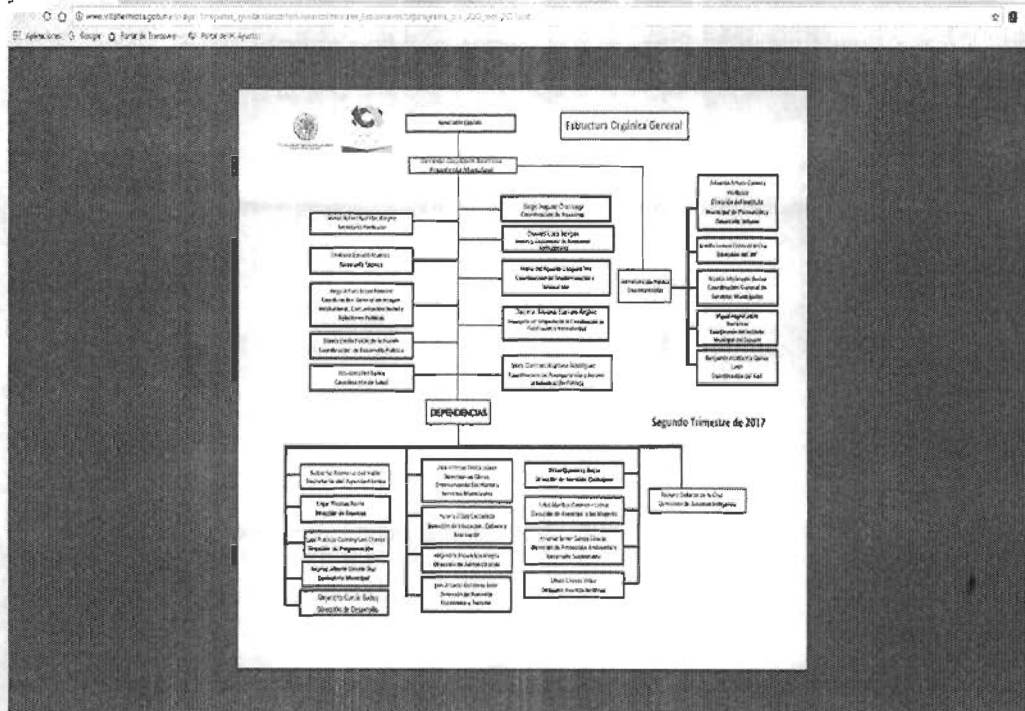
Aplicaciones Google Portal de Transparencia Portal del H. Ayuntamiento

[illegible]

Estructura Orgánica General

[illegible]
Presidente Municipal

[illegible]
Secretaría Particular

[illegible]
Secretario Técnico

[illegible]
Coordinador General de Imagen Institucional, Comunicación Social y Relaciones Públicas

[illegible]
Coordinador de Desarrollo Político

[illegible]
Coordinación de Salud

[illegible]
Coordinación de Asesores

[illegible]

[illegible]
Coordinación de Modernización e Innovación

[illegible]

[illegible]

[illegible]
Secretaría Técnica

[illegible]
Dirección del Instituto Municipal de Planeación y Desarrollo Urbano

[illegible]
Dirección del DIF

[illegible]
Coordinación General de Servicios Municipales

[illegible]
Dirección del Instituto Municipal del Deporte

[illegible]
Coordinación del Gas

DEPENDENCIAS

Segundo Trimestre de 2017

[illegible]
Secretaría del Ayuntamiento

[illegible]
Dirección de Finanzas

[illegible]
Dirección de Programación

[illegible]
Contraloría Municipal

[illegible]
Dirección de Desarrollo

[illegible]
Dirección de Obras, Ordenamiento Territorial y Servicios Municipales

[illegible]
Dirección de Educación, Cultura y Recreación

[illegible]
Dirección de Administración

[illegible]
Dirección de Fomento Económico y Turismo

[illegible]
Dirección de Atención Ciudadana

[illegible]
Dirección de Atención a las Mujeres

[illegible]
Dirección de Protección Ambiental y Desarrollo Sustentable

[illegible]
Dirección de Asuntos Jurídicos

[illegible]
Dirección de Asuntos Indígenas